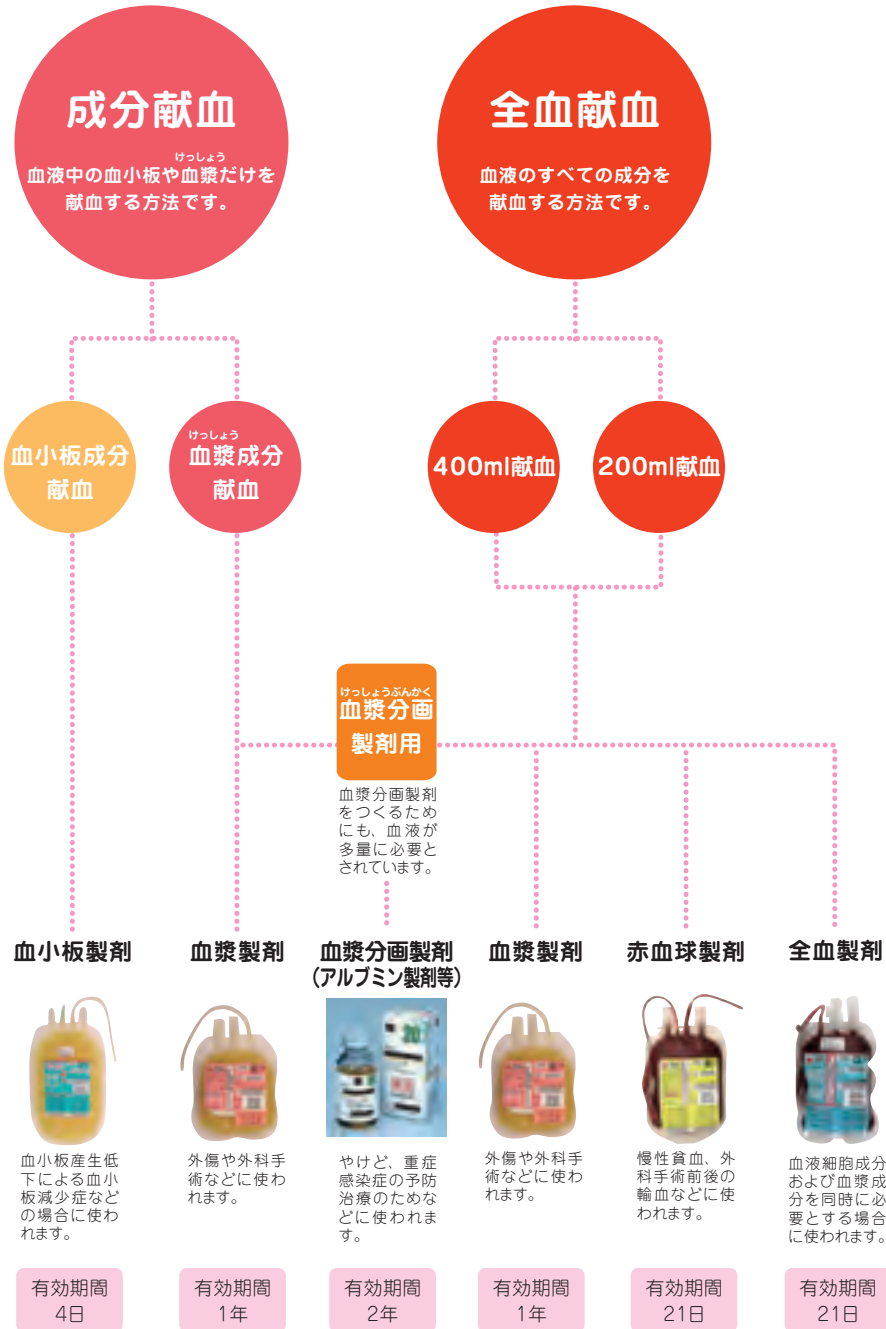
成分献血

血液中の血小板や血漿（けっしょう）だけを献血する方法です。

全血献血

血液のすべての成分を献血する方法です。

血小板成分献血

血漿（けっしょう）成分献血

400ml献血

200ml献血

血漿分画（けっしょうぶんかく）製剤用

血漿分画製剤をつくるためにも、血液が多量に必要とされています。

血小板製剤

血小板産生低下による血小板減少症などの場合に使われます。

有効期間 4日

血漿製剤

外傷や外科手術などに使われます。

有効期間 1年

血漿分画製剤（アルブミン製剤等）

やけど、重症感染症の予防治療のためなどに使われます。

有効期間 2年

血漿製剤

外傷や外科手術などに使われます。

有効期間 1年

赤血球製剤

慢性貧血、外科手術前後の輸血などに使われます。

有効期間 21日

全血製剤

血液細胞成分および血漿成分を同時に必要とする場合に使われます。

有効期間 21日